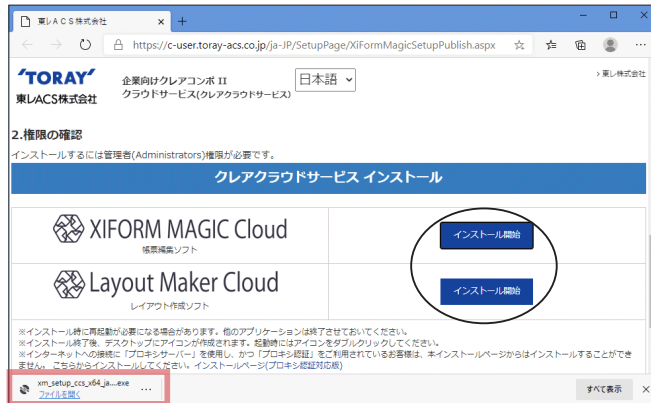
東レＡＣＳ株式会社 × +

https://c-user.toray-acs.co.jp/ja-JP/SetupPage/XiFormMagicSetupPublish.aspx

'TORAY'
東レACS株式会社

企業向けクレアコンポ II
クラウドサービス(クレアクラウドサービス)

日本語

› 東レ株式会社

2.権限の確認

インストールするには管理者(Administrators)権限が必要です。

クレアクラウドサービス インストール

| XIFORM MAGIC Cloud 帳票編集ソフト | インストール開始 |
|---|---|
| Layout Maker Cloud レイアウト作成ソフト | インストール開始 |

※インストール時に再起動が必要になる場合があります。他のアプリケーションは終了させておいてください。
※インストール終了後、デスクトップにアイコンが作成されます。起動時にはアイコンをダブルクリックしてください。
※インターネットへの接続に「プロキシサーバー」を使用し、かつ「プロキシ認証」をご利用されているお客様は、本インストールページからはインストールすることができません。こちらからインストールしてください。インストールページ(プロキシ認証対応版)

xm_setup_ccs_x64_ja....exe
ファイルを開く
...
すべて表示
×